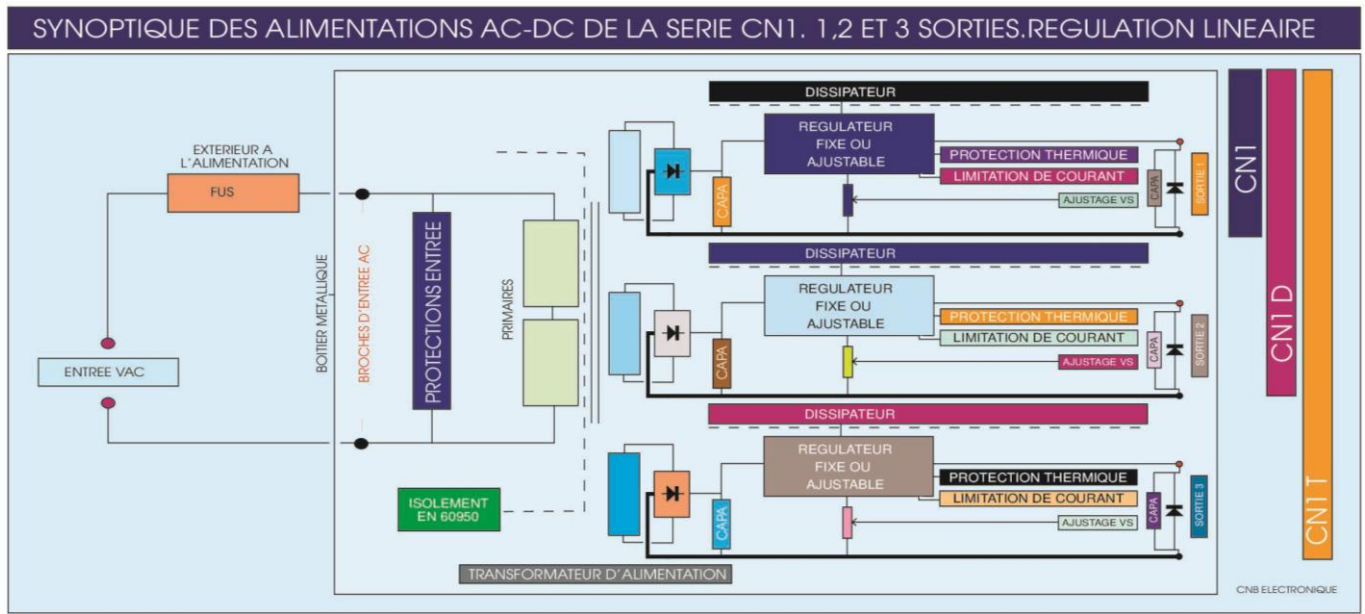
SYNOPTIQUE DES ALIMENTATIONS AC-DC DE LA SERIE CN1. 1,2 ET 3 SORTIES.REGULATION LINEAIRE

EXTERIEUR A L'ALIMENTATION

FUS

ENTREE VAC

BOITIER METALLIQUE

BROCHES D'ENTREE AC

PROTECTIONS ENTREE

PRIMAIRES

ISOLEMENT EN 60950

TRANSFORMATEUR D'ALIMENTATION

DISSIPATEUR

REGULATEUR FIXE OU AJUSTABLE

CAPA

PROTECTION THERMIQUE

LIMITATION DE COURANT

AJUSTAGE VS

CAPA

SORTIE 1

DISSIPATEUR

REGULATEUR FIXE OU AJUSTABLE

CAPA

PROTECTION THERMIQUE

LIMITATION DE COURANT

AJUSTAGE VS

CAPA

SORTIE 2

DISSIPATEUR

REGULATEUR FIXE OU AJUSTABLE

CAPA

PROTECTION THERMIQUE

LIMITATION DE COURANT

AJUSTAGE VS

CAPA

SORTIE 3

CN1

CN1 D

CN1 T

CNB ELECTRONIQUE